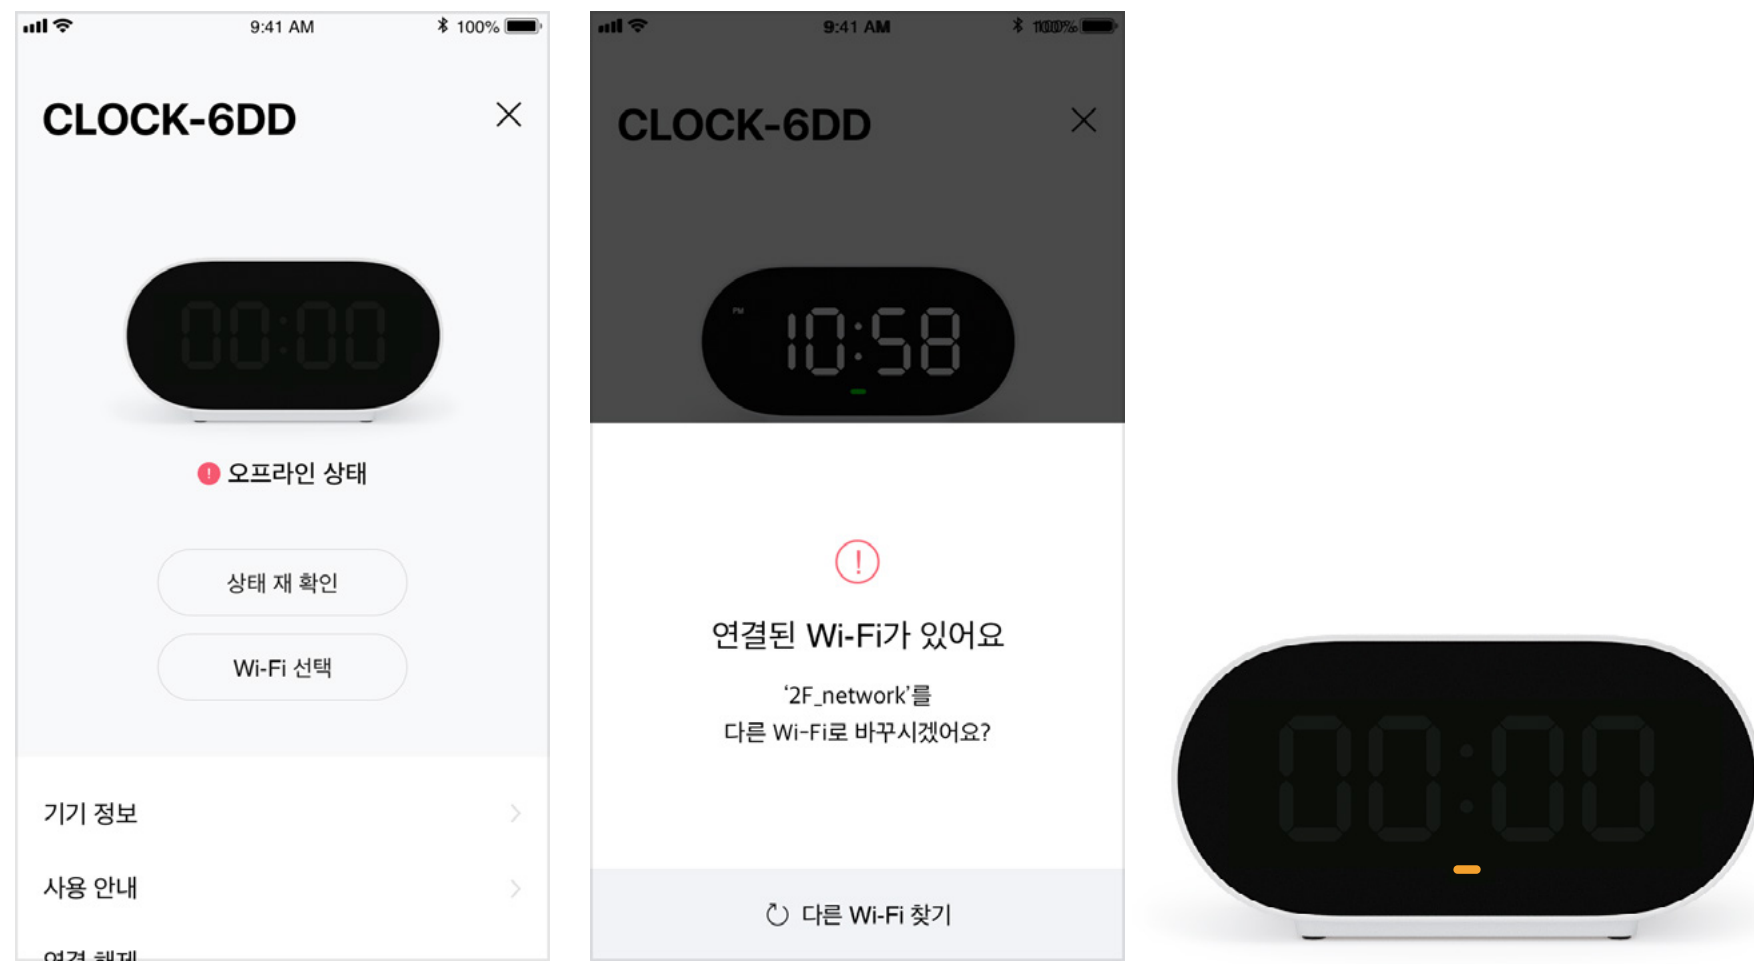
9:41 AM
100%

CLOCK-6DD

00:00

오프라인 상태

상태 재 확인

Wi-Fi 선택

기기 정보

사용 안내

연결 해제

9:41 AM
100%

CLOCK-6DD

10:58

연결된 Wi-Fi가 있어요

'2F_network'를
다른 Wi-Fi로 바꾸시겠어요?

다른 Wi-Fi 찾기

00:00